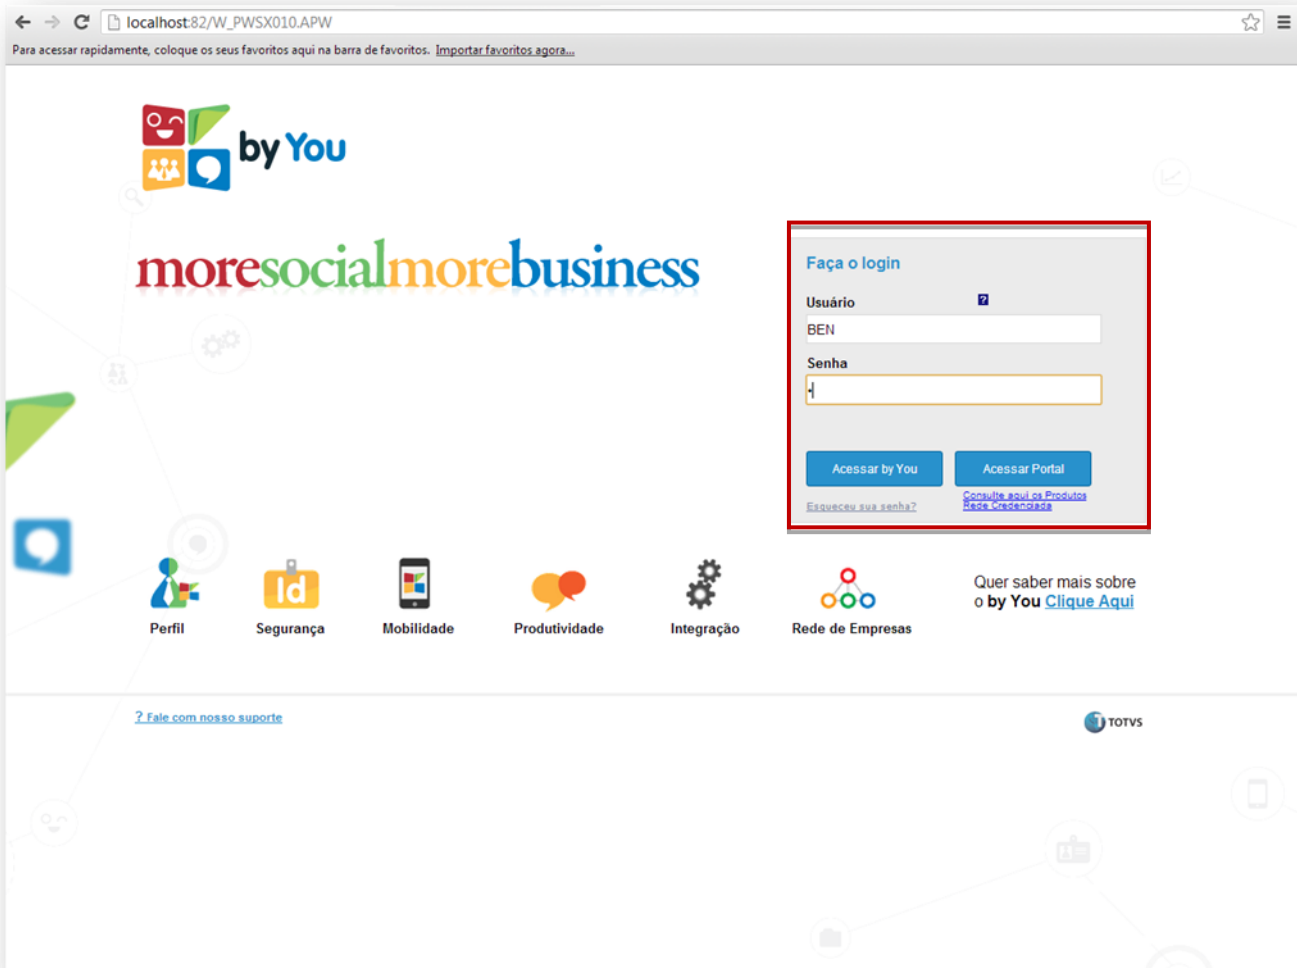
localhost:82/W_PWSX010.APW

Para acessar rapidamente, coloque os seus favoritos aqui na barra de favoritos. Importar favoritos agora...

by You

moresocialmorebusiness

Faça o login

Usuário ?

BEN

Senha

Acessar by You

Acessar Portal

Esqueceu sua senha?

Consulte aqui os Produtos Rede Credenciada

Perfil

Segurança

Mobilidade

Produtividade

Integração

Rede de Empresas

Quer saber mais sobre o by You Clique Aqui

? Fale com nosso suporte

TOTVS